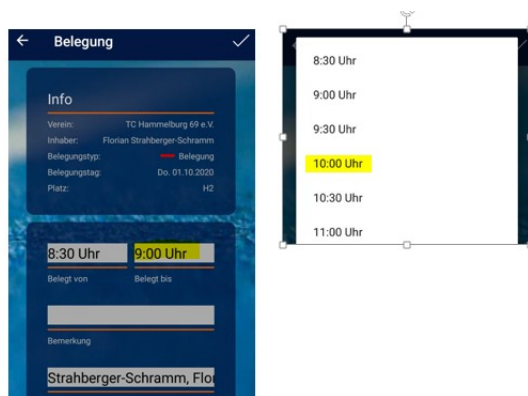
Belegung

Info

| | |
|---|---|
| Verein: | TC Hammelburg 69 e.V. |
| Inhaber: | Florian Strahberger-Schramm |
| Belegungstyp: | Belegung |
| Belegungstag: | Do. 01.10.2020 |
| Platz: | H2 |

8:30 Uhr
Belegt von

9:00 Uhr
Belegt bis

Bemerkung

Strahberger-Schramm, Flor

8:30 Uhr

9:00 Uhr

9:30 Uhr

10:00 Uhr

10:30 Uhr

11:00 Uhr